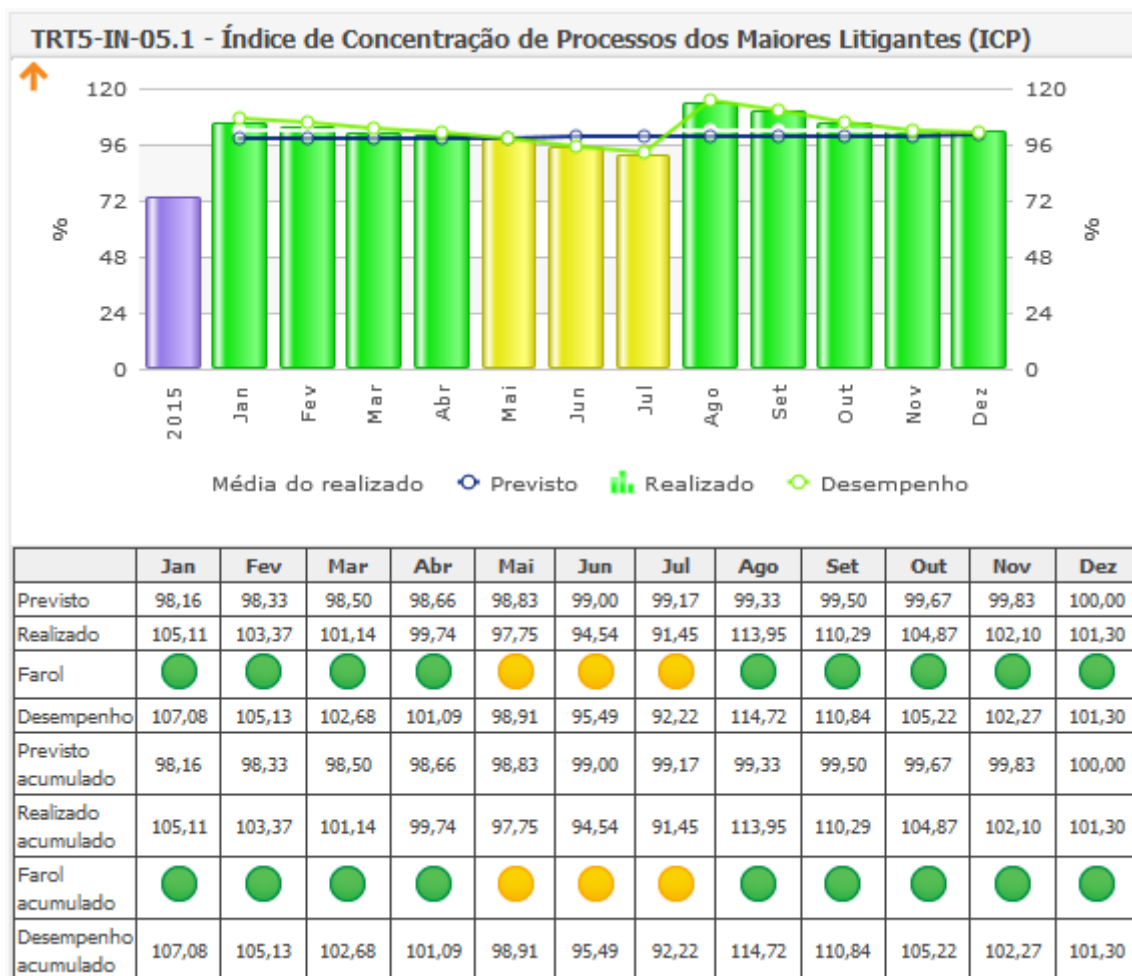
TRT5-IN-05.1 - Índice de Concentração de Processos dos Maiores Litigantes (ICP)

120
96
72
48
24
0

%

120
96
72
48
24
0

%

2015 Jan Fev Mar Abr Mai Jun Jul Ago Set Out Nov Dez

Média do realizado Previsto Realizado Desempenho

| | Jan | Fev | Mar | Abr | Mai | Jun | Jul | Ago | Set | Out | Nov | Dez |
|---|---|---|---|---|---|---|---|---|---|---|---|---|
| Previsto | 98,16 | 98,33 | 98,50 | 98,66 | 98,83 | 99,00 | 99,17 | 99,33 | 99,50 | 99,67 | 99,83 | 100,00 |
| Realizado | 105,11 | 103,37 | 101,14 | 99,74 | 97,75 | 94,54 | 91,45 | 113,95 | 110,29 | 104,87 | 102,10 | 101,30 |
| Farol | | | | | | | | | | | | |
| Desempenho | 107,08 | 105,13 | 102,68 | 101,09 | 98,91 | 95,49 | 92,22 | 114,72 | 110,84 | 105,22 | 102,27 | 101,30 |
| Previsto acumulado | 98,16 | 98,33 | 98,50 | 98,66 | 98,83 | 99,00 | 99,17 | 99,33 | 99,50 | 99,67 | 99,83 | 100,00 |
| Realizado acumulado | 105,11 | 103,37 | 101,14 | 99,74 | 97,75 | 94,54 | 91,45 | 113,95 | 110,29 | 104,87 | 102,10 | 101,30 |
| Farol acumulado | | | | | | | | | | | | |
| Desempenho acumulado | 107,08 | 105,13 | 102,68 | 101,09 | 98,91 | 95,49 | 92,22 | 114,72 | 110,84 | 105,22 | 102,27 | 101,30 |